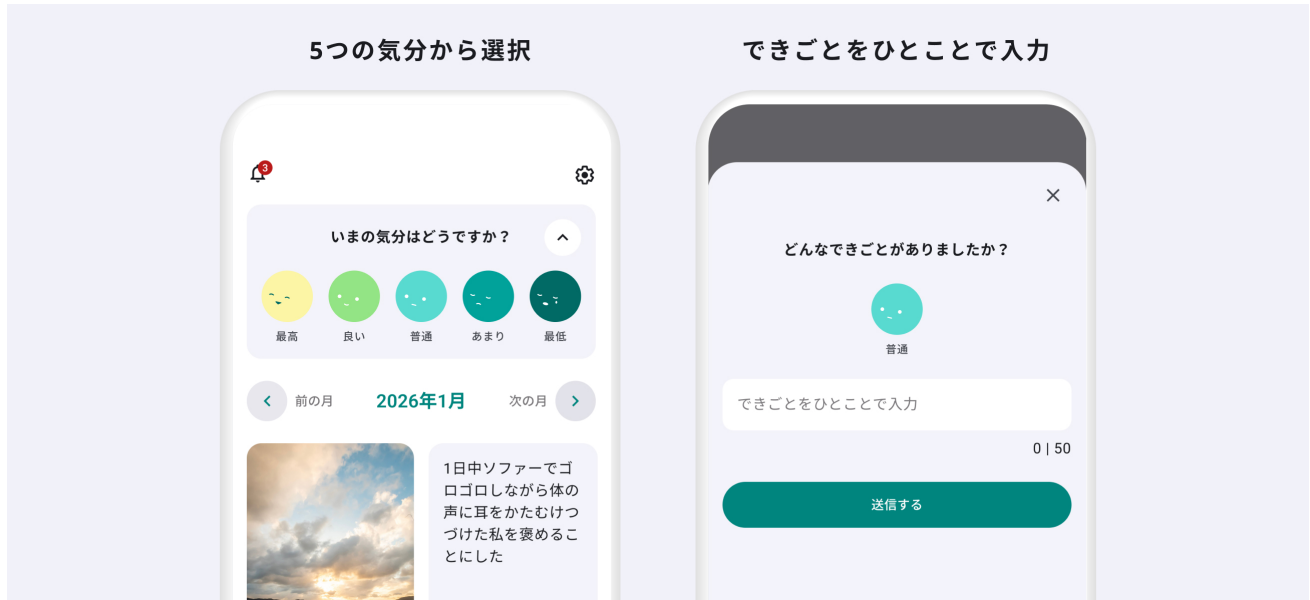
5つの気分から選択

3

いまの気分はどうですか？

最高
良い
普通
あまり
最低

前の月
2026年1月
次の月

1日中ソファーでゴロゴロしながら体の声に耳をかたむけつづけた私を褒めることにした

できごとをひとことで入力

どんなできごとがありましたか？

普通

できごとをひとことで入力

0 | 50

送信する